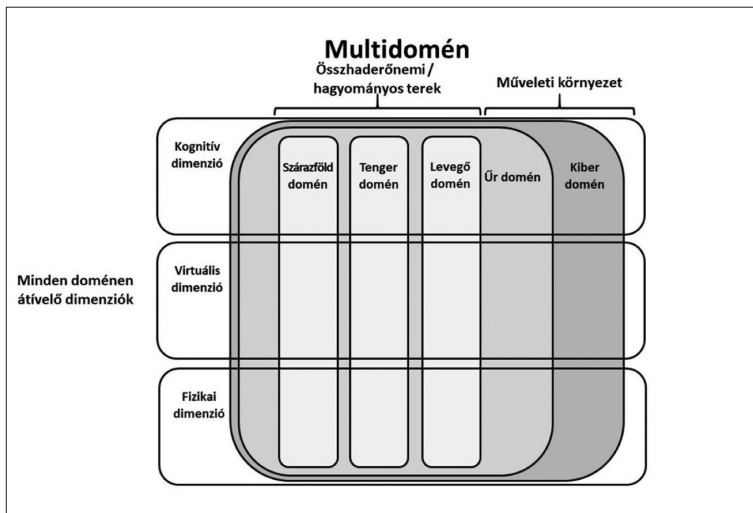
Multidomén

Összhaderőnemi / hagyományos terek

Műveleti környezet

Kognitív dimenzió

Szárazföld domén

Tenger domén

Levegő domén

Űr domén

Kiber domén

Minden doménen átívelő dimenziók

Virtuális dimenzió

Fizikai dimenzió